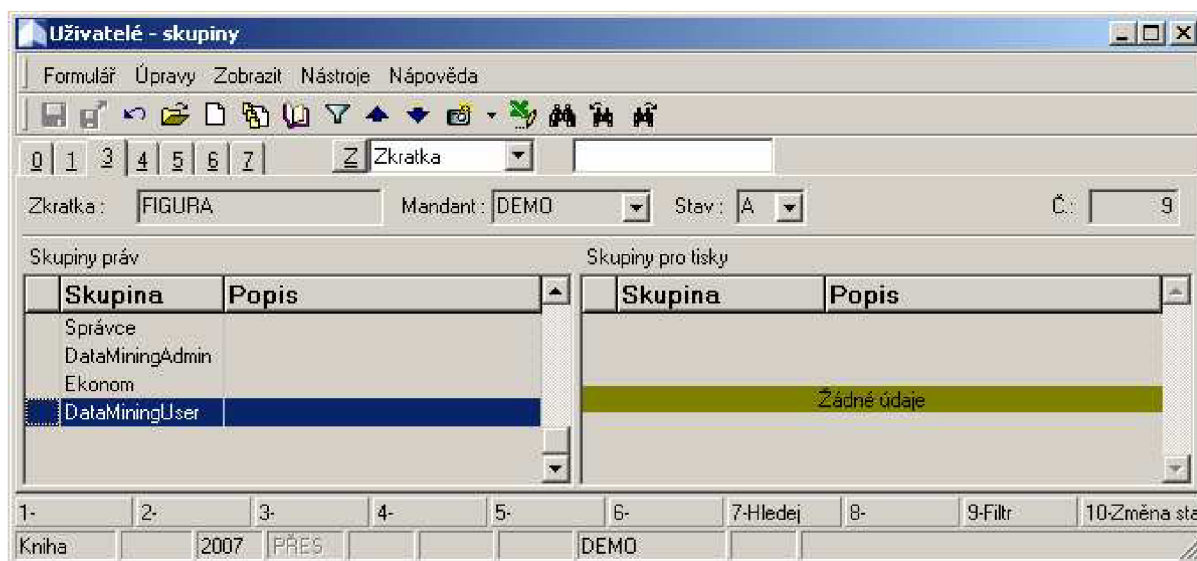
Uživatelé - skupiny

Formulář Úpravy Zobrazit Nástroje Nápověda

0 1 3 4 5 6 7 Z Zkratka

Zkratka : FIGURA Mandant : DEMO Stav : A Č.: 9

Skupiny práv

| | Skupina | Popis |
|---|---|---|
| | Správce | |
| | DataMiningAdmin | |
| | Ekonom | |
| | DataMiningUser | |

Skupiny pro tisky

| | Skupina | Popis |
|---|---|---|

Žádné údaje

1- 2- 3- 4- 5- 6- 7-Hledej 8- 9-Filtr 10-Změna sta

Kniha 2007 PŘES DEMO